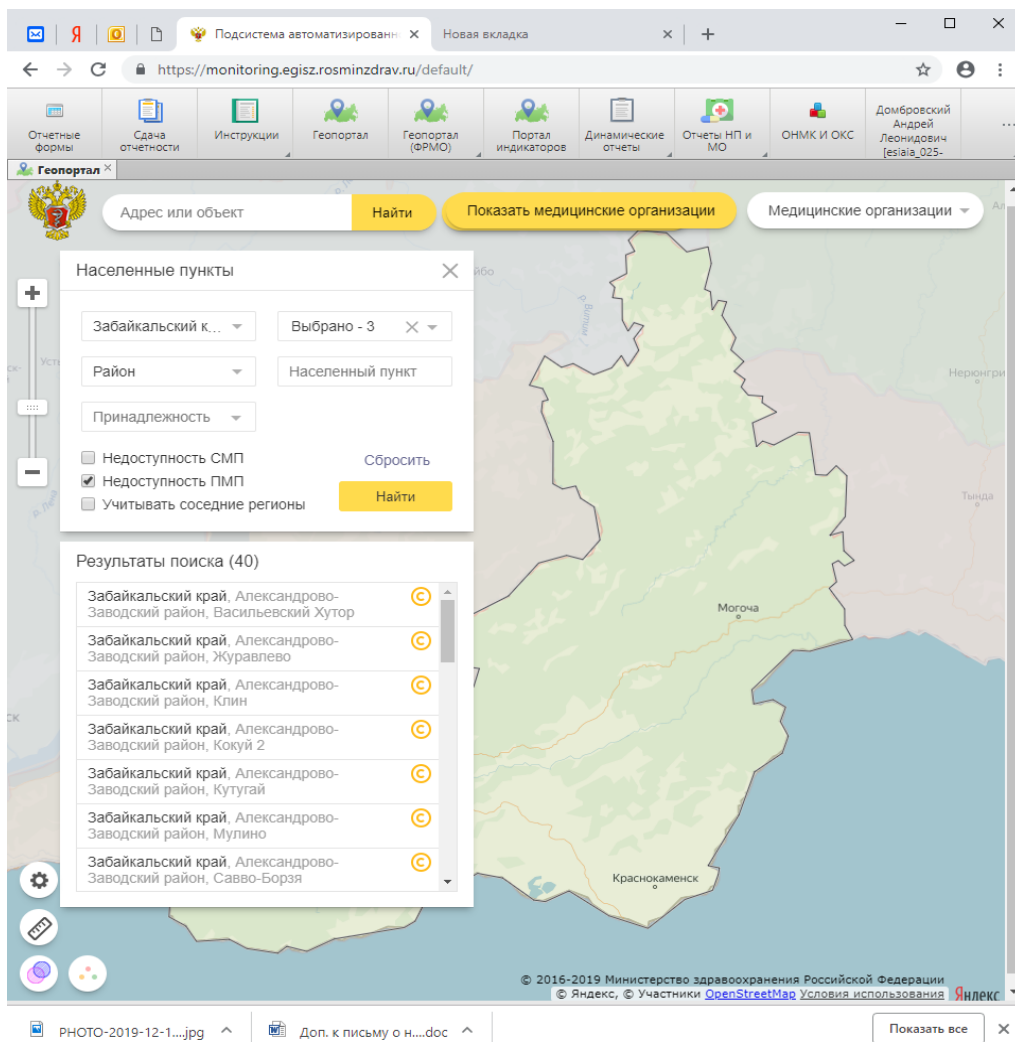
Я
Подсистема автоматизирован ×
Новая вкладка ×
+
https://monitoring.egisz.rosminzdrav.ru/default/

Отчетные формы
Сдача отчетности
Инструкции
Геопортал
Геопортал (ФРМО)
Портал индикаторов
Динамические отчеты
Отчеты НП и МО
ОНМК И ОКС
Домбровский Андрей Леонидович [esiaia_025-

Геопортал ×

Адрес или объект
Найти
Показать медицинские организации
Медицинские организации

Населенные пункты
Забайкальский к...
Выбрано - 3
Район
Населенный пункт
Принадлежность
Недоступность СМП
Сбросить
Недоступность ПМП
Учитывать соседние регионы
Найти

Результаты поиска (40)
Забайкальский край, Александрово-Заводский район, Васильевский Хутор
Забайкальский край, Александрово-Заводский район, Журавлево
Забайкальский край, Александрово-Заводский район, Клин
Забайкальский край, Александрово-Заводский район, Кокуй 2
Забайкальский край, Александрово-Заводский район, Кутугай
Забайкальский край, Александрово-Заводский район, Мулино
Забайкальский край, Александрово-Заводский район, Савво-Борзя

Нерюнгри
Тында
Могоча
Краснокаменск

© 2016-2019 Министерство здравоохранения Российской Федерации
© Яндекс, © Участники OpenStreetMap Условия использования Яндекс

PHOTO-2019-12-1....jpg
Доп. к письму о н....doc
Показать все